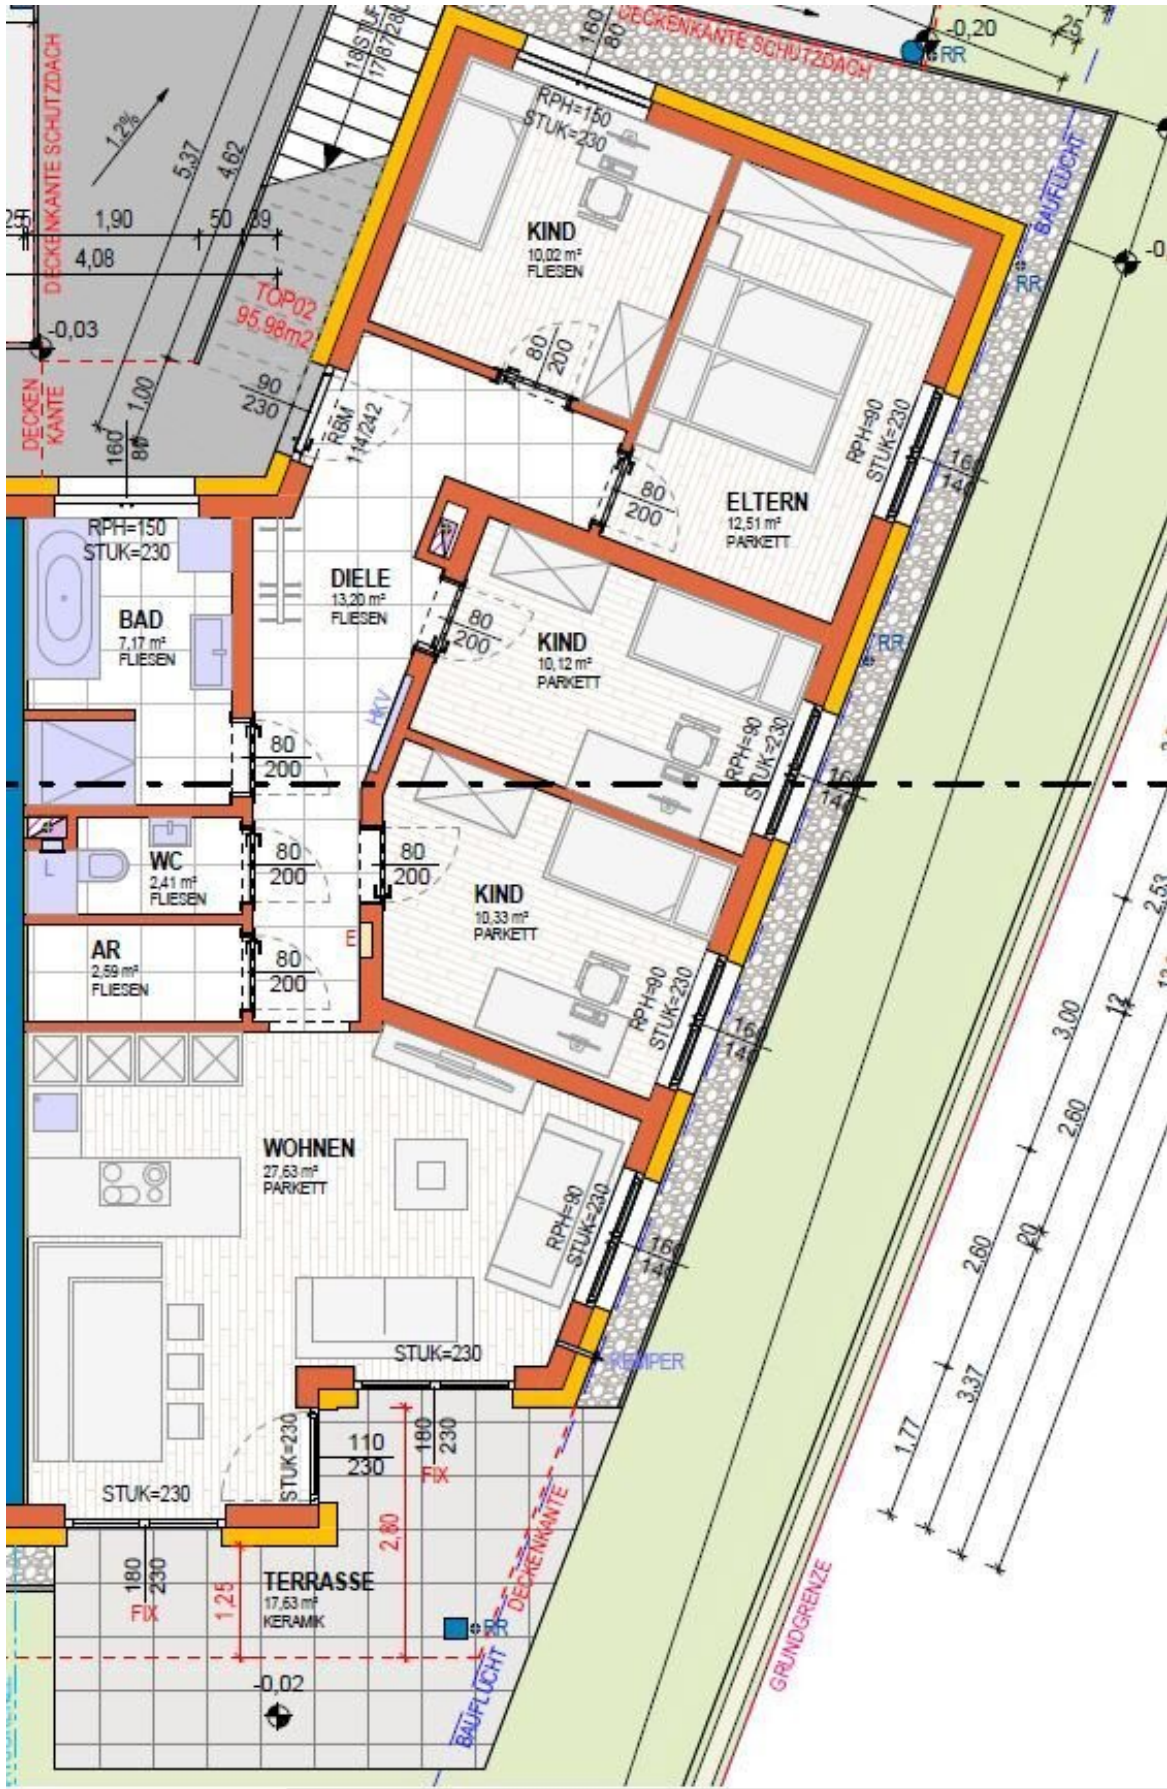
18 STUF
17,87/28
160
80
DECKENKANTE SCHUTZDACH
-0,20
25
RR
DECKENKANTE SCHUTZDACH
1,2%
5,37
4,62
25
1,90
50
39
4,08
-0,03
TOP02
95,98m2
DECKEN KANTE
1,00
90
230
160
80
RBM
114/242
RPH=150
STUK=230
KIND
10,02 m²
FLIESEN
80
200
BAUFLUCHT
RR
-0,
RPH=90
STUK=230
160
140
80
200
ELTERN
12,51 m²
PARKETT
RPH=150
STUK=230
BAD
7,17 m²
FLIESEN
DIELE
13,20 m²
FLIESEN
80
200
KIND
10,12 m²
PARKETT
RR
HKV
RPH=90
STUK=230
160
140
80
200
80
200
80
200
WC
2,41 m²
FLIESEN
KIND
10,33 m²
PARKETT
E
AR
2,59 m²
FLIESEN
80
200
RPH=90
STUK=230
160
140
2,53
3,00
12
2,60
WOHNEN
27,63 m²
PARKETT
RPH=90
STUK=230
160
140
2,60
20
STUK=230
KEMPER
3,37
1,77
STUK=230
110
230
180
230
FIX
STUK=230
2,80
DECKENKANTE
180
230
FIX
1,25
TERRASSE
17,63 m²
KERAMIK
RR
-0,02
BAUFLUCHT
GRUNDGRENZE